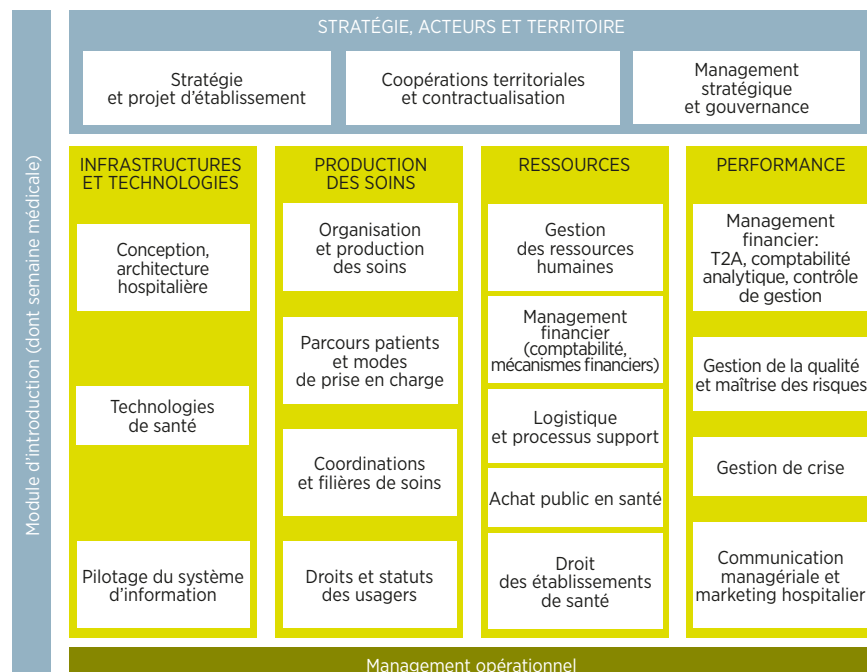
Module d'introduction (dont semaine médicale)

STRATÉGIE, ACTEURS ET TERRITOIRE

Stratégie et projet d'établissement

Coopérations territoriales et contractualisation

Management stratégique et gouvernance

INFRASTRUCTURES ET TECHNOLOGIES

Conception, architecture hospitalière

Technologies de santé

Pilotage du système d'information

PRODUCTION DES SOINS

Organisation et production des soins

Parcours patients et modes de prise en charge

Coordinations et filières de soins

Droits et statuts des usagers

RESSOURCES

Gestion des ressources humaines

Management financier (comptabilité, mécanismes financiers)

Logistique et processus support

Achat public en santé

Droit des établissements de santé

PERFORMANCE

Management financier: T2A, comptabilité analytique, contrôle de gestion

Gestion de la qualité et maîtrise des risques

Gestion de crise

Communication managériale et marketing hospitalier

Management opérationnel